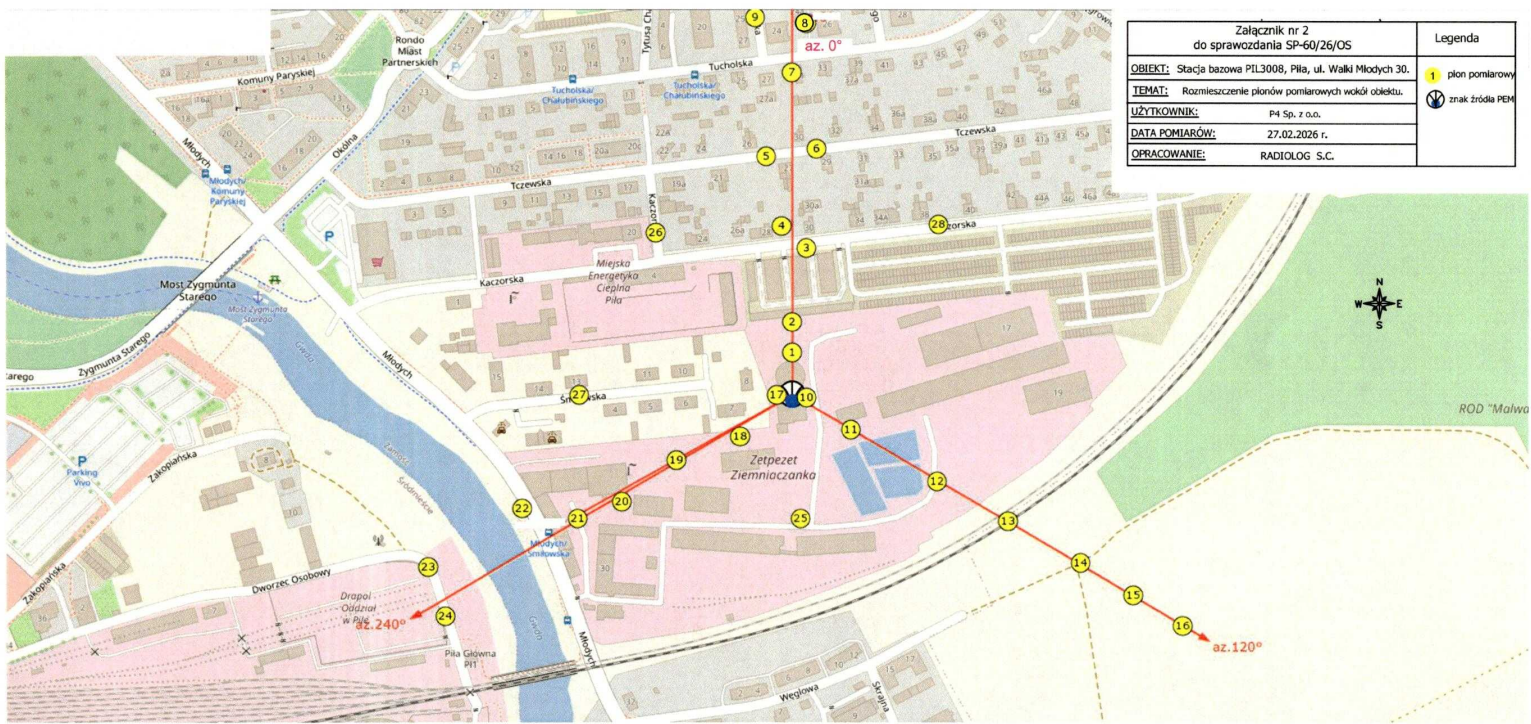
| Załącznik nr 2 do sprawozdania SP-60/26/OS | | Legenda |
|---|---|---|
| OBIEKT: | Stacja bazowa PIL3008, Piła, ul. Walki Młodych 30. | 1 pion pomiarowy |
| TEMAT: | Rozmieszczenie pionów pomiarowych wokół obiektu. | znak źródła PEM |
| UŻYTKOWNIK: | P4 Sp. z o.o. | |
| DATA POMIARÓW: | 27.02.2026 r. | |
| OPRACOWANIE: | RADIOLOG S.C. | |

az. 0°

az.120°

az.240°

N
W E
S

Rondo Miast Partnerskich

Komuny Paryskiej

Młodych

Okólna

Młodych Komuny Paryskiej

Tucholska

Tucholska/ Chałubińskiego

Tucholska/ Chałubińskiego

Tczewska

Tczewska

Kaczorska

Kaczorska

Miejska Energetyka Cieplna Piła

Most Zygmunta Starego

Most Zygmunta Starego

Zygmunta Starego

Starego

Gwda

Młodych

Śniadeckiego

Zetpezet Ziemniaczanka

Zakopiańska

Zakopiańska

Parking Vivo

Młodych/ Śmiłowska

Dworzec Osobowy

Drapol Oddział w Pile

Piła Główna PI1

Młodych

Węglowa

Skrajna

ROD "Malwa

1 2 3 4 5 6 7 8 9 10 11 12 13 14 15 16 17 18 19 20 21 22 23 24 25 26 27 28